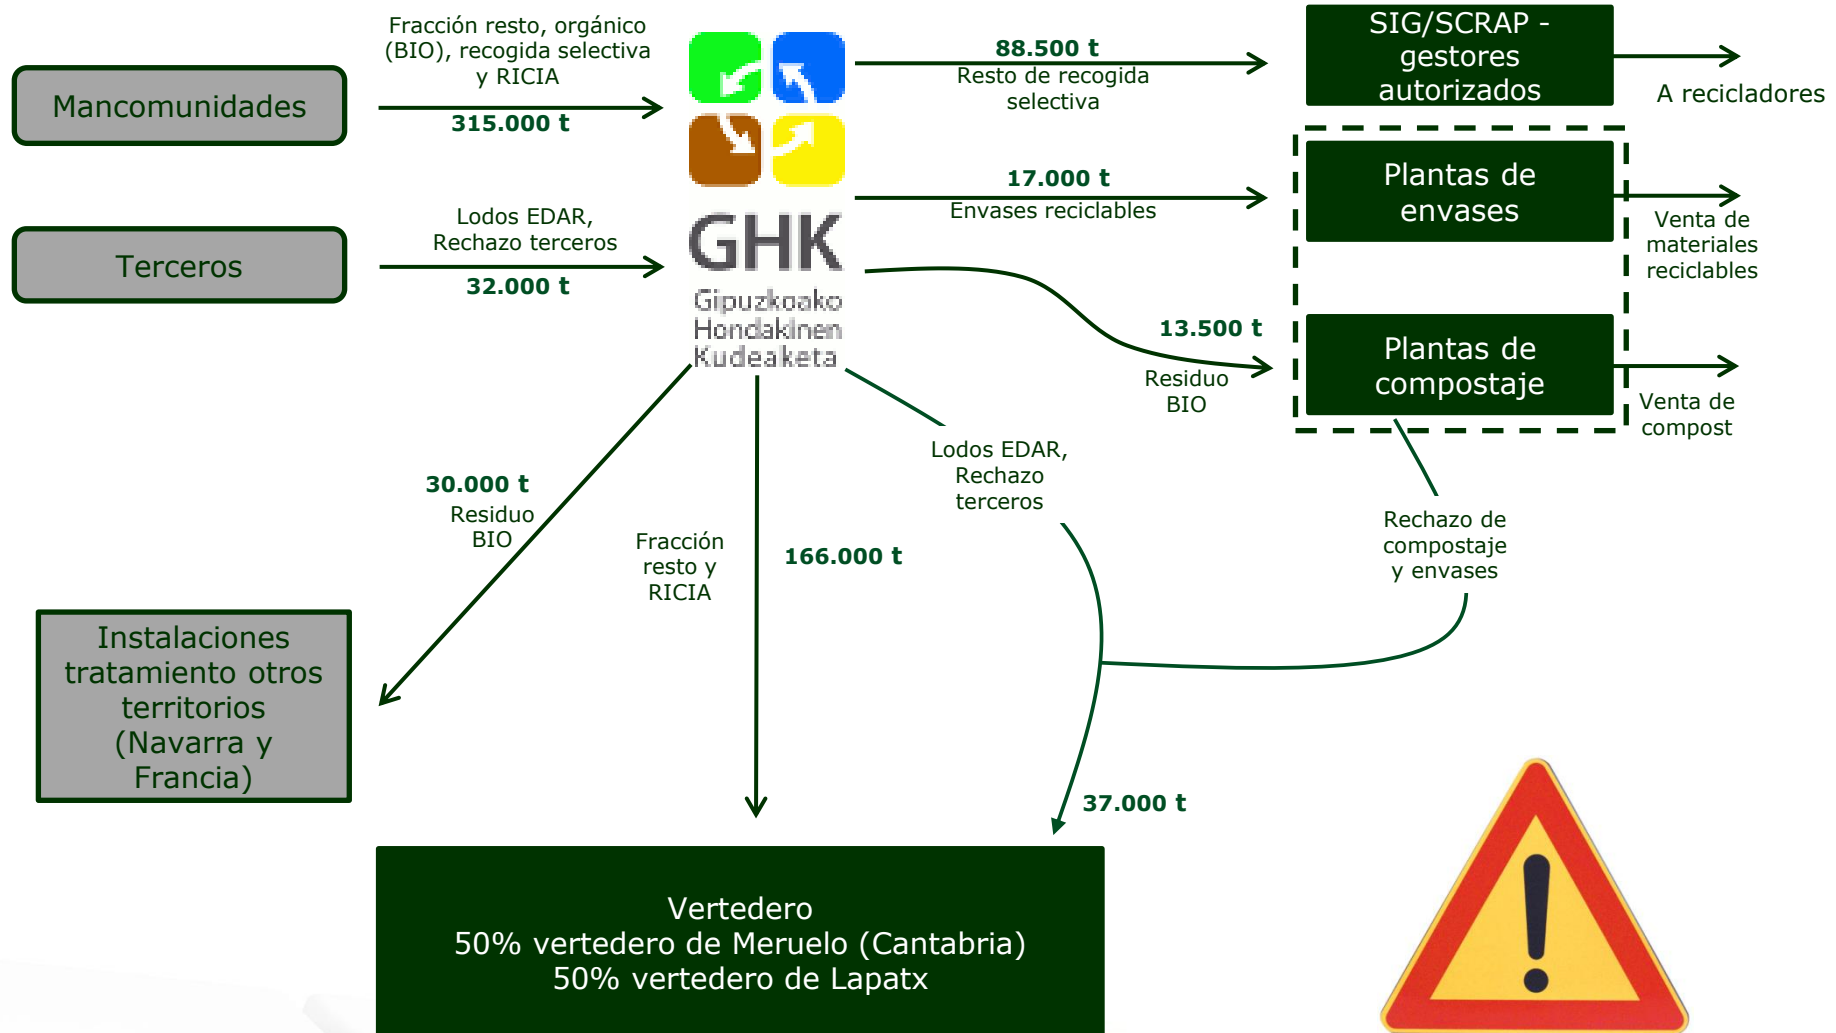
Mancomunidades

Fracción resto, orgánico (BIO), recogida selectiva y RICIA

315.000 t

Terceros

Lodos EDAR, Rechazo terceros

32.000 t

GHK
Gipuzkoako Hondakinen Kudeaketa

88.500 t
Resto de recogida selectiva

SIG/SCRAP - gestores autorizados

A recicladores

17.000 t
Envases reciclables

Plantas de envases

Venta de materiales reciclables

13.500 t
Residuo BIO

Plantas de compostaje

Venta de compost

30.000 t
Residuo BIO

Fracción resto y RICIA

166.000 t

Lodos EDAR, Rechazo terceros

Rechazo de compostaje y envases

Instalaciones tratamiento otros territorios (Navarra y Francia)

37.000 t

Vertedero
50% vertedero de Meruelo (Cantabria)
50% vertedero de Lapatx